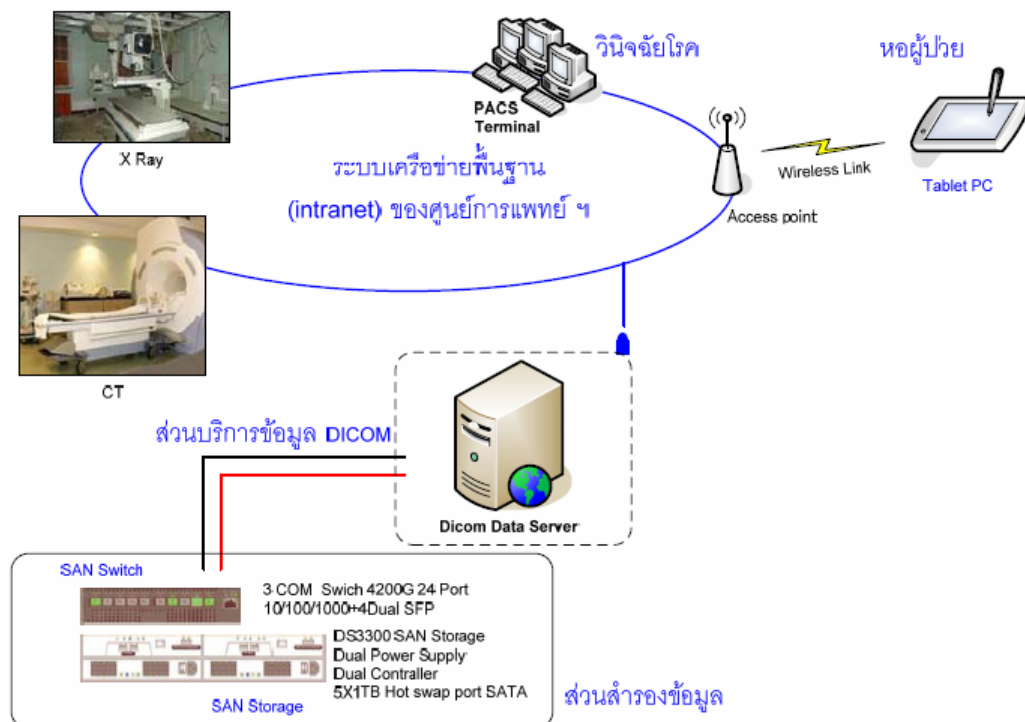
วินิจฉัยโรค

หอผู้ป่วย

PACS Terminal

X Ray

ระบบเครือข่ายพื้นฐาน (intranet) ของศูนย์การแพทย์ ฯ

Wireless Link

Tablet PC

Access point

CT

ส่วนบริการข้อมูล DICOM

Dicom Data Server

SAN Switch

3 COM Swich 4200G 24 Port 10/100/1000+4Dual SFP

DS3300 SAN Storage
Dual Power Supply
Dual Contraller
5X1TB Hot swap port SATA

SAN Storage

ส่วนสำรองข้อมูล